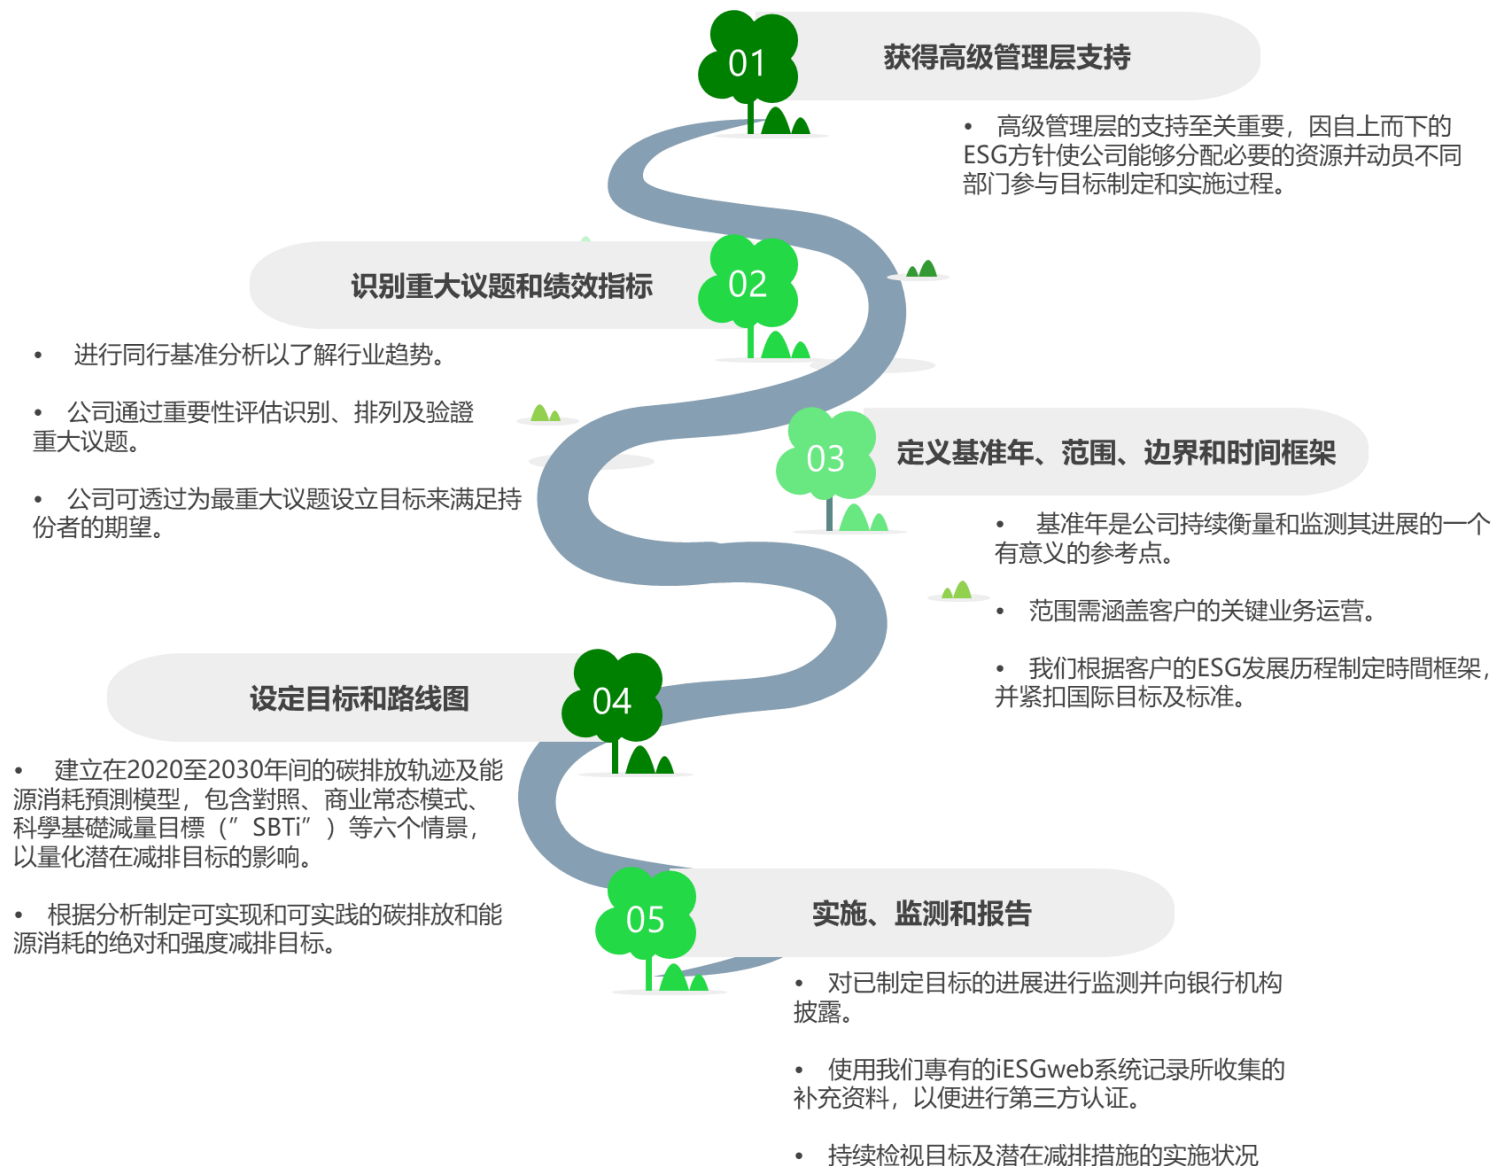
01

获得高级管理层支持

• 高级管理层的支持至关重要，因自上而下的ESG方针使公司能够分配必要的资源并动员不同部门参与目标制定和实施过程。

识别重大议题和绩效指标

02

• 进行同行基准分析以了解行业趋势。

• 公司通过重要性评估识别、排列及验證重大议题。

• 公司可透过为最重大议题设立目标来满足持份者的期望。

03

定义基准年、范围、边界和时间框架

• 基准年是公司持续衡量和监测其进展的一个有意义的参考点。

• 范围需涵盖客户的关键业务运营。

• 我们根据客户的ESG发展历程制定時間框架，并紧扣国际目标及标准。

设定目标和路线图

04

• 建立在2020至2030年间的碳排放轨迹及能源消耗預測模型，包含對照、商业常态模式、科學基礎減量目標（” SBTi” ）等六个情景，以量化潜在减排目标的影响。

• 根据分析制定可实现和可实践的碳排放和能源消耗的绝对和强度减排目标。

05

实施、监测和报告

• 对已制定目标的进展进行监测并向银行机构披露。

• 使用我们專有的iESGweb系统记录所收集的补充资料，以便进行第三方认证。

• 持续检视目标及潜在减排措施的实施状况